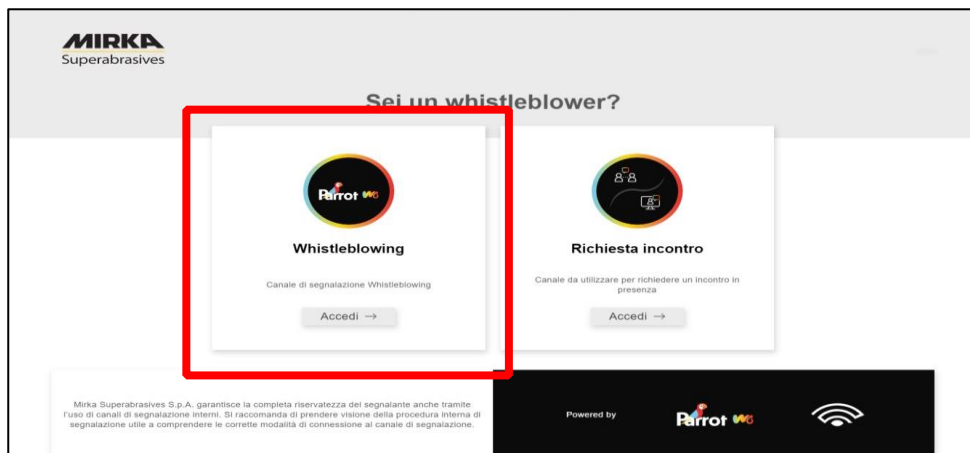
MIRKA
Superabrasives

Sei un whistleblower?

Parrot WB

Whistleblowing

Canale di segnalazione Whistleblowing

Accedi →

Richiesta incontro

Canale da utilizzare per richiedere un incontro in presenza

Accedi →

Mirka Superabrasives S.p.A. garantisce la completa riservatezza del segnalante anche tramite l'uso di canali di segnalazione interni. Si raccomanda di prendere visione della procedura interna di segnalazione utile a comprendere le corrette modalità di connessione al canale di segnalazione.

Powered by

Parrot WB